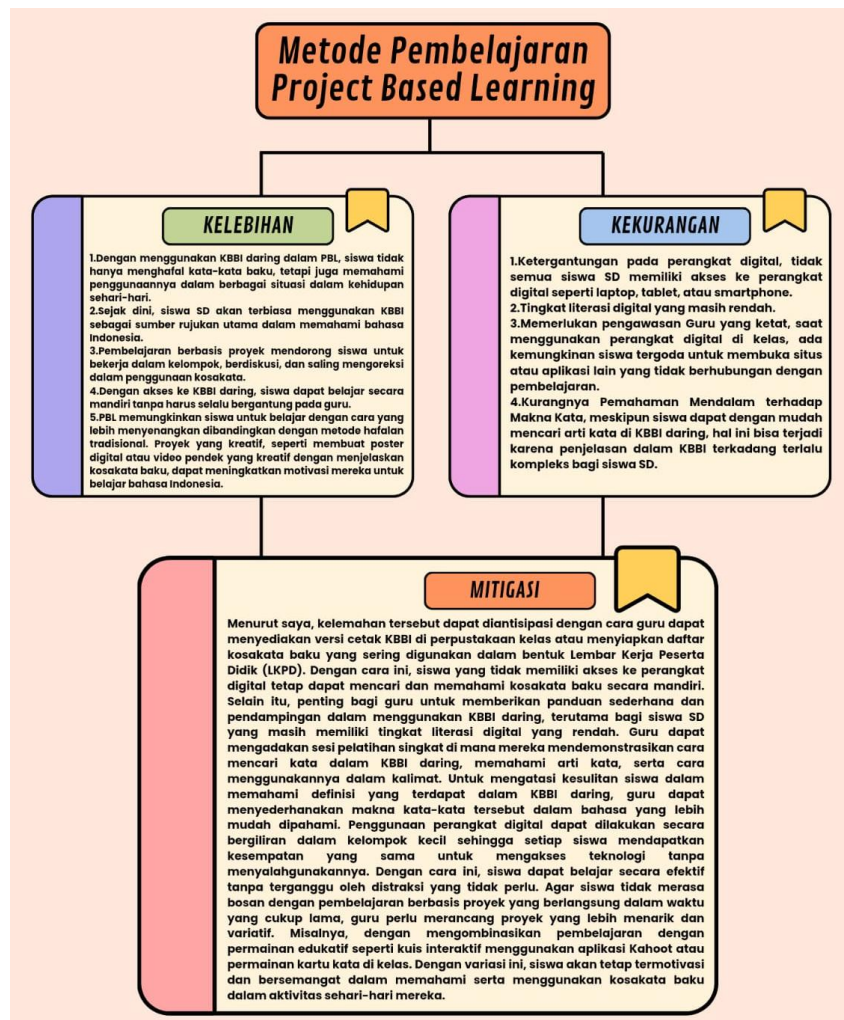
Metode Pembelajaran Project Based Learning

KELEBIHAN

1.Dengan menggunakan KBBI daring dalam PBL, siswa tidak hanya menghafal kata-kata baku, tetapi juga memahami penggunaannya dalam berbagai situasi dalam kehidupan sehari-hari.
2.Sejak dini, siswa SD akan terbiasa menggunakan KBBI sebagai sumber rujukan utama dalam memahami bahasa Indonesia.
3.Pembelajaran berbasis proyek mendorong siswa untuk bekerja dalam kelompok, berdiskusi, dan saling mengoreksi dalam penggunaan kosakata.
4.Dengan akses ke KBBI daring, siswa dapat belajar secara mandiri tanpa harus selalu bergantung pada guru.
5.PBL memungkinkan siswa untuk belajar dengan cara yang lebih menyenangkan dibandingkan dengan metode hafalan tradisional. Proyek yang kreatif, seperti membuat poster digital atau video pendek yang kreatif dengan menjelaskan kosakata baku, dapat meningkatkan motivasi mereka untuk belajar bahasa Indonesia.

KEKURANGAN

1.Ketergantungan pada perangkat digital, tidak semua siswa SD memiliki akses ke perangkat digital seperti laptop, tablet, atau smartphone.
2.Tingkat literasi digital yang masih rendah.
3.Memerlukan pengawasan Guru yang ketat, saat menggunakan perangkat digital di kelas, ada kemungkinan siswa tergoda untuk membuka situs atau aplikasi lain yang tidak berhubungan dengan pembelajaran.
4.Kurangnya Pemahaman Mendalam terhadap Makna Kata, meskipun siswa dapat dengan mudah mencari arti kata di KBBI daring, hal ini bisa terjadi karena penjelasan dalam KBBI terkadang terlalu kompleks bagi siswa SD.

MITIGASI

Menurut saya, kelemahan tersebut dapat diantisipasi dengan cara guru dapat menyediakan versi cetak KBBI di perpustakaan kelas atau menyiapkan daftar kosakata baku yang sering digunakan dalam bentuk Lembar Kerja Peserta Didik (LKPD). Dengan cara ini, siswa yang tidak memiliki akses ke perangkat digital tetap dapat mencari dan memahami kosakata baku secara mandiri. Selain itu, penting bagi guru untuk memberikan panduan sederhana dan pendampingan dalam menggunakan KBBI daring, terutama bagi siswa SD yang masih memiliki tingkat literasi digital yang rendah. Guru dapat mengadakan sesi pelatihan singkat di mana mereka mendemonstrasikan cara mencari kata dalam KBBI daring, memahami arti kata, serta cara menggunakannya dalam kalimat. Untuk mengatasi kesulitan siswa dalam memahami definisi yang terdapat dalam KBBI daring, guru dapat menyederhanakan makna kata-kata tersebut dalam bahasa yang lebih mudah dipahami. Penggunaan perangkat digital dapat dilakukan secara bergiliran dalam kelompok kecil sehingga setiap siswa mendapatkan kesempatan yang sama untuk mengakses teknologi tanpa menyalahgunakannya. Dengan cara ini, siswa dapat belajar secara efektif tanpa terganggu oleh distraksi yang tidak perlu. Agar siswa tidak merasa bosan dengan pembelajaran berbasis proyek yang berlangsung dalam waktu yang cukup lama, guru perlu merancang proyek yang lebih menarik dan variatif. Misalnya, dengan mengombinasikan pembelajaran dengan permainan edukatif seperti kuis interaktif menggunakan aplikasi Kahoot atau permainan kartu kata di kelas. Dengan variasi ini, siswa akan tetap termotivasi dan bersemangat dalam memahami serta menggunakan kosakata baku dalam aktivitas sehari-hari mereka.